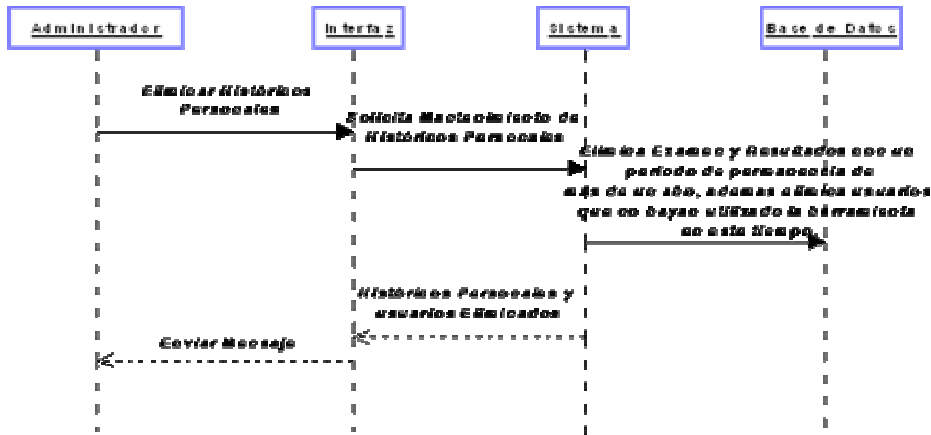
Administrador

Interfaz

Sistema

Base de Datos

Eliminar Históricos Personales

Solicita Mantenimiento de Históricos Personales

Elimina Examen y Resultados con un periodo de permanencia de más de un año, ademas elimina usuarios que no hayan utilizado la herramienta en este tiempo

Históricos Personales y usuarios Eliminados

Enviar Mensaje